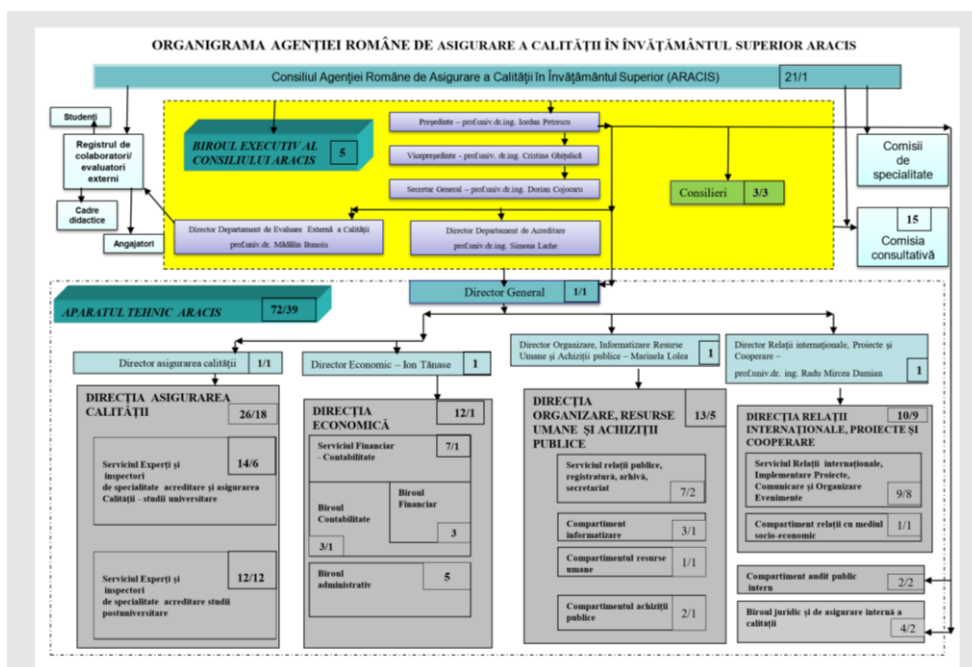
ORGANIGRAMA AGENȚIEI ROMÂNE DE ASIGURARE A CALITĂȚII ÎN ÎNVĂȚĂMÂNTUL SUPERIOR ARACIS

Consiliul Agenției Române de Asigurare a Calității în Învățământul Superior (ARACIS) 21/1

Studenți

Registrul de colaboratori/ evaluatori externi

Cadre didactice

Angajatori

BIROUL EXECUTIV AL CONSILIULUI ARACIS 5

Președinte – prof.univ.dr.ing. Iordan Petrescu

Vicepreședinte - prof.univ. dr.ing. Cristina Ghițulică

Secretar General – prof.univ.dr.ing. Dorian Cojocaru

Consilieri 3/3

Comisii de specialitate

15 Comisia consultativă

Director Departament de Evaluare Externă a Calității prof.univ.dr. Mădălin Bunoiu

Director Departament de Acreditare prof.univ.dr.ing. Simona Lache

APARATUL TEHNIC ARACIS 72/39

Director General 1/1

Director asigurarea calității 1/1

Director Economic – Ion Tănase 1

Director Organizare, Informatizare Resurse Umane și Achiziții publice – Marinela Lolea 1

Director Relații internaționale, Proiecte și Cooperare – prof.univ.dr. ing. Radu Mircea Damian 1

DIRECȚIA ASIGURAREA CALITĂȚII 26/18

Serviciul Experți și inspectori de specialitate acreditare și asigurarea Calității - studii universitare 14/6

Serviciul Experți și inspectori de specialitate acreditare studii postuniversitare 12/12

DIRECȚIA ECONOMICĂ 12/1

Serviciul Financiar - Contabilitate 7/1

Biroul Contabilitate 3/1

Biroul Financiar 3

Biroul administrativ 5

DIRECȚIA ORGANIZARE, RESURSE UMANE ȘI ACHIZIȚII PUBLICE 13/5

Serviciul relații publice, registratură, arhivă, secretariat 7/2

Compartiment informatizare 3/1

Compartimentul resurse umane 1/1

Compartimentul achiziții publice 2/1

DIRECȚIA RELAȚII INTERNAȚIONALE, PROIECTE ȘI COOPERARE 10/9

Serviciul Relații internaționale, Implementare Proiecte, Comunicare și Organizare Evenimente 9/8

Compartiment relații cu mediul socio-economic 1/1

Compartiment audit public intern 2/2

Biroul juridic și de asigurare internă a calității 4/2